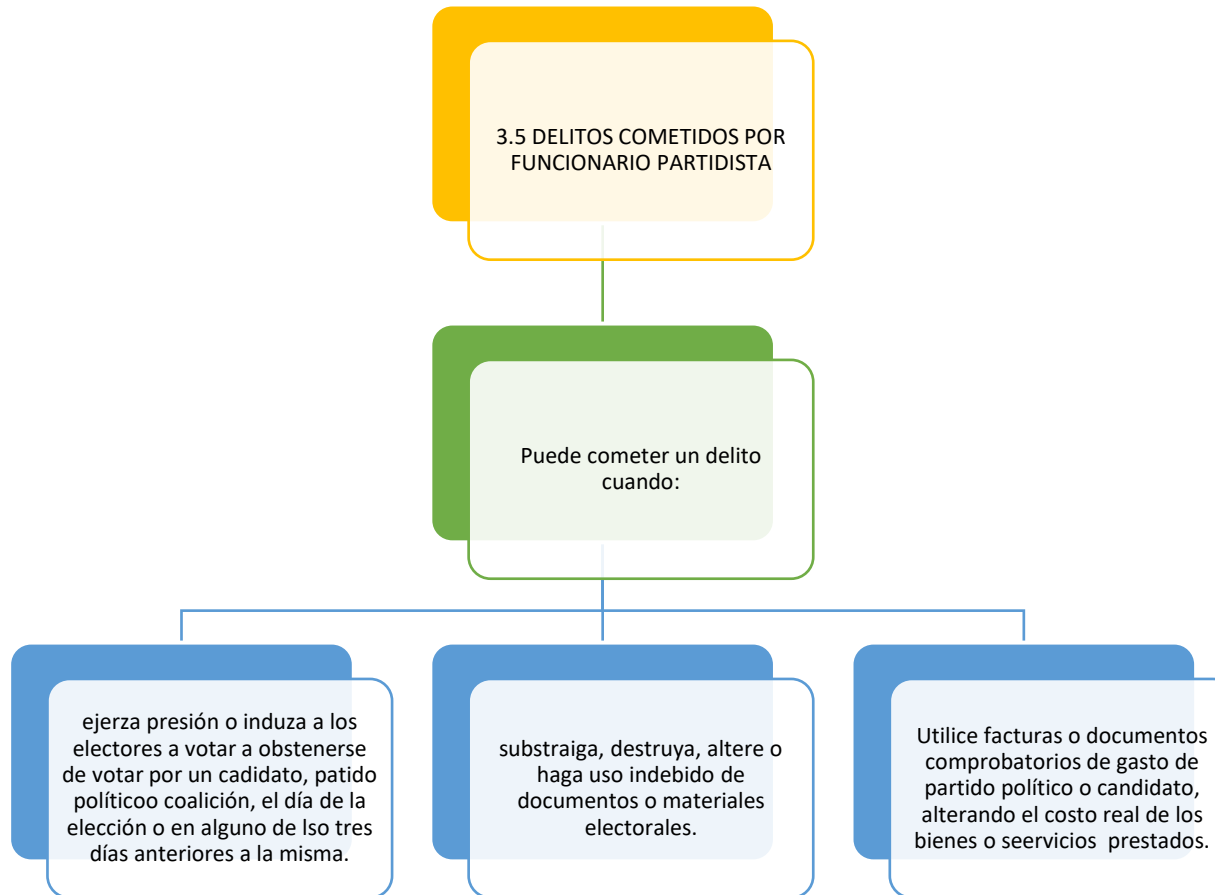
3.5 DELITOS COMETIDOS POR FUNCIONARIO PARTIDISTA

Puede cometer un delito cuando:

ejerza presión o induza a los electores a votar a obstenerse de votar por un cadidato, patido políticoo coalición, el día de la elección o en alguno de lso tres días anteriores a la misma.

substraiga, destruya, altere o haga uso indebido de documentos o materiales electorales.

Utilice facturas o documentos comprobatorios de gasto de partido político o candidato, alterando el costo real de los bienes o seervicios prestados.